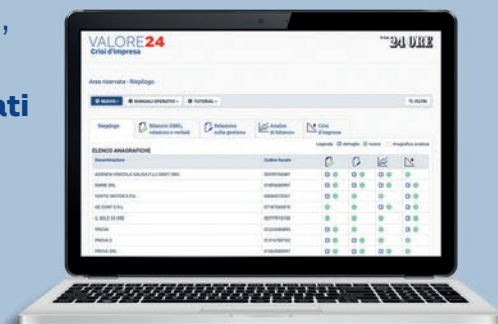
,

ati

VALORE24
Crisi d'impresa

24 ORE

Area riservata - Riepilogo

NUOVO | MANUALI OPERATIVI | TUTORIAL

FILTRI

Riepilogo | Bilancio XBRL, relazione e metodi | Relazione sulla gestione | Analisi di bilancio | Crisi d'impresa

ELENCO ANAGRAFICHE

Legenda: dettaglio nuovo Anagrafica avanzata

| Denominazione | Codice fiscale | | | | |
|---|---|---|---|---|---|
| AZIENDA VINICOLA SALIDA F.LLI GRAY SNC | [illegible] | | | | |
| SIMME SRL | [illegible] | | | | |
| FORTE MOTOR S.P.A. | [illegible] | | | | |
| GE CONT S.R.L. | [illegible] | | | | |
| IL SOLE 24 ORE | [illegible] | | | | |
| PROVA | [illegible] | | | | |
| PROVA 2 | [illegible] | | | | |
| PROVA SRL | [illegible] | | | | |